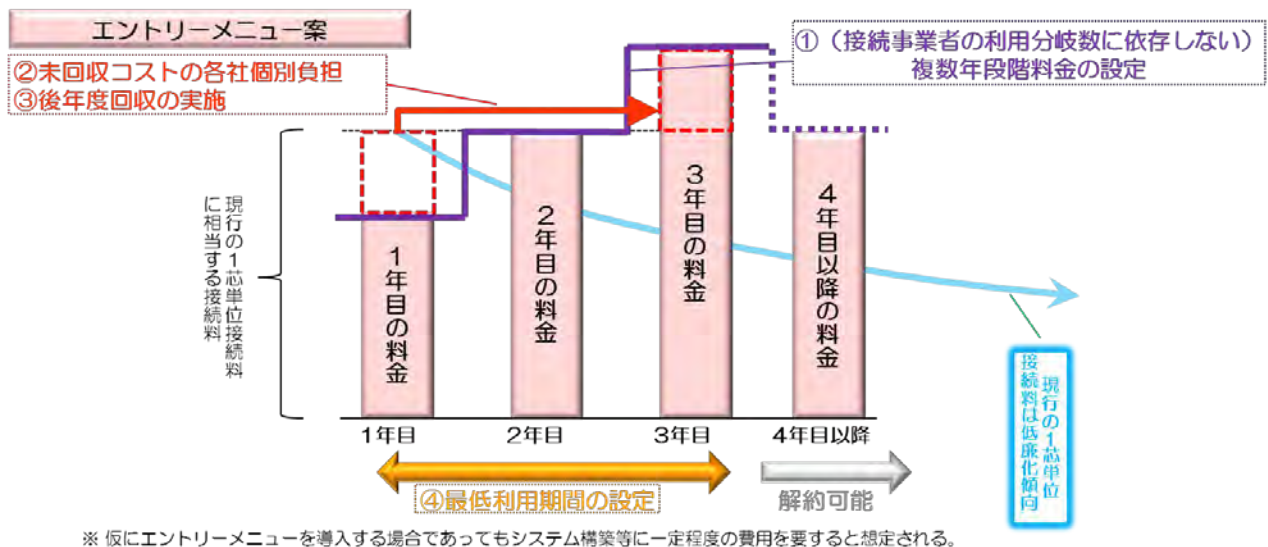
エントリーメニュー案

①（接続事業者の利用分岐数に依存しない）複数年段階料金の設定

②未回収コストの各社個別負担
③後年度回収の実施

現行の１芯単位接続料に相当する接続料

１年目の料金

２年目の料金

３年目の料金

４年目以降の料金

現行の１芯単位接続料は低廉化傾向

１年目　２年目　３年目　４年目以降

④最低利用期間の設定

解約可能

※ 仮にエントリーメニューを導入する場合であってもシステム構築等に一定程度の費用を要すると想定される。